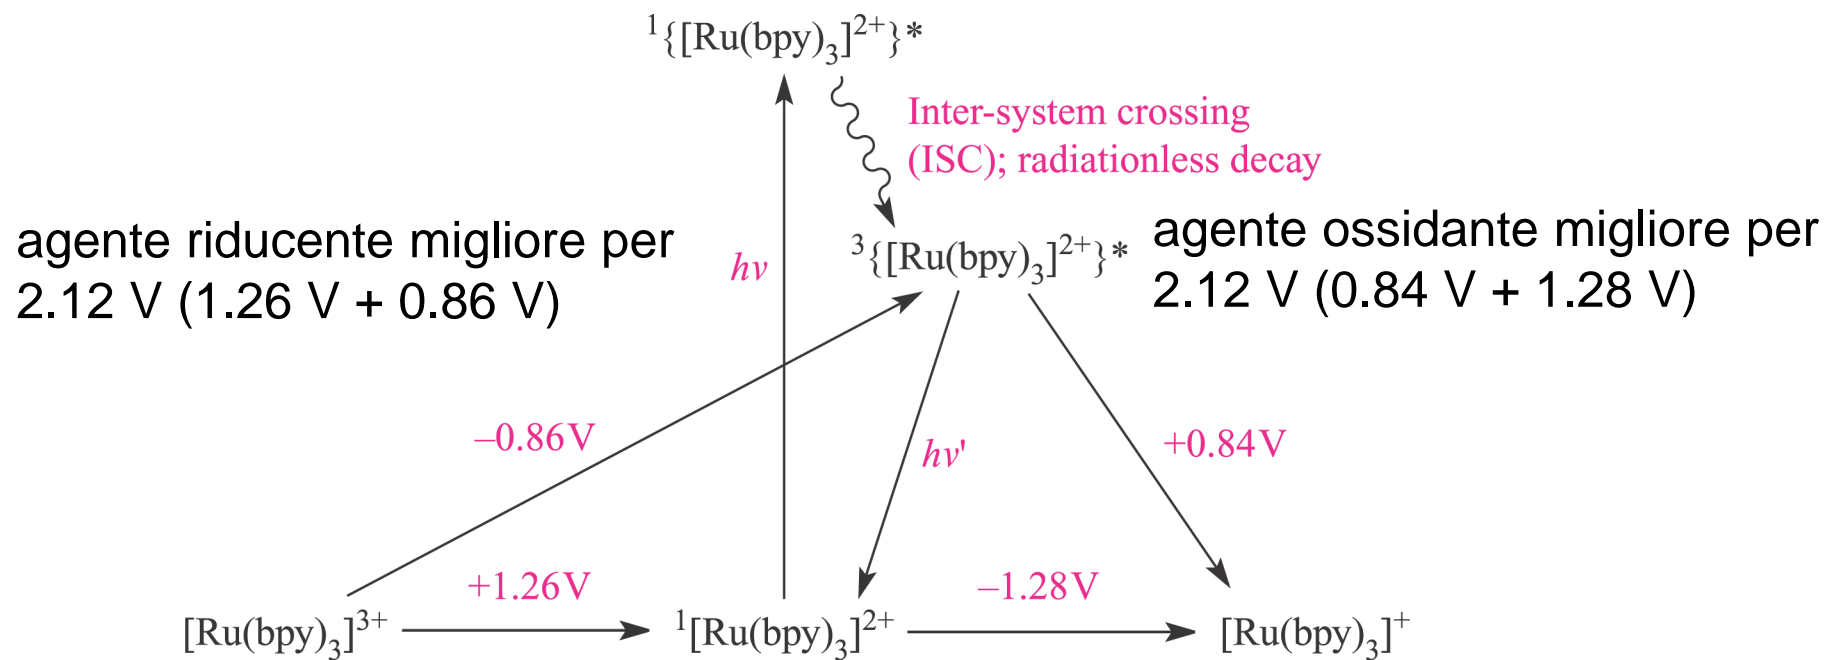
$^1\{[Ru(bpy)_3]^{2+}\}^*$

Inter-system crossing (ISC); radiationless decay

agente riducente migliore per 2.12 V (1.26 V + 0.86 V)

$h\nu$

$^3\{[Ru(bpy)_3]^{2+}\}^*$

agente ossidante migliore per 2.12 V (0.84 V + 1.28 V)

–0.86V

$h\nu'$

+0.84V

+1.26V

–1.28V

$[Ru(bpy)_3]^{3+}$

$^1[Ru(bpy)_3]^{2+}$

$[Ru(bpy)_3]^+$